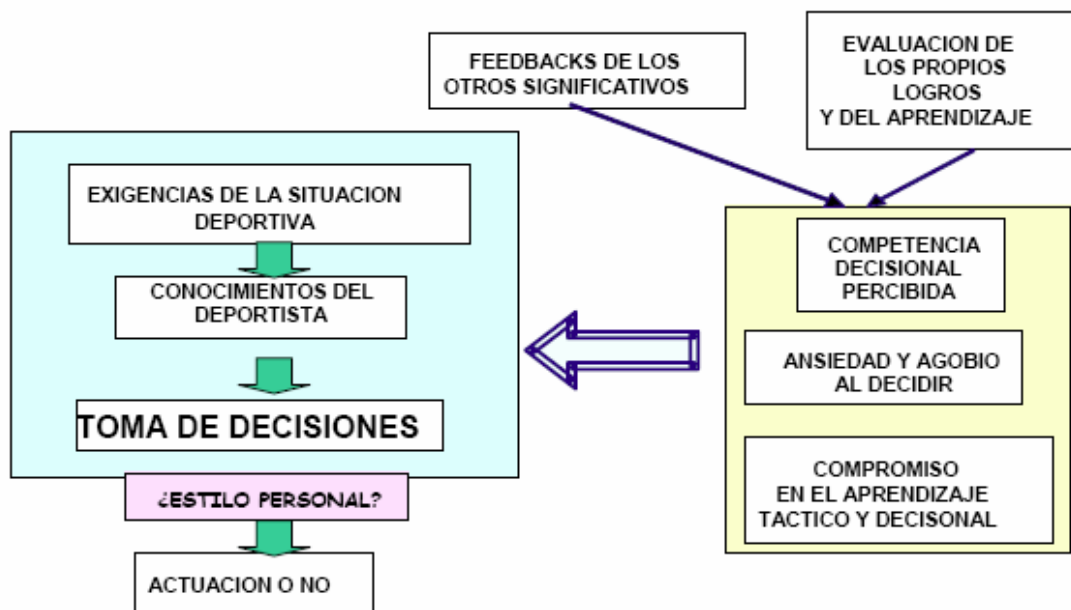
FEEDBACKS DE LOS OTROS SIGNIFICATIVOS

EVALUACION DE LOS PROPIOS LOGROS Y DEL APRENDIZAJE

EXIGENCIAS DE LA SITUACION DEPORTIVA

CONOCIMIENTOS DEL DEPORTISTA

TOMA DE DECISIONES

¿ESTILO PERSONAL?

ACTUACION O NO

COMPETENCIA DECISIONAL PERCIBIDA

ANSIEDAD Y AGOBIO AL DECIDIR

COMPROMISO EN EL APRENDIZAJE TACTICO Y DECISONAL